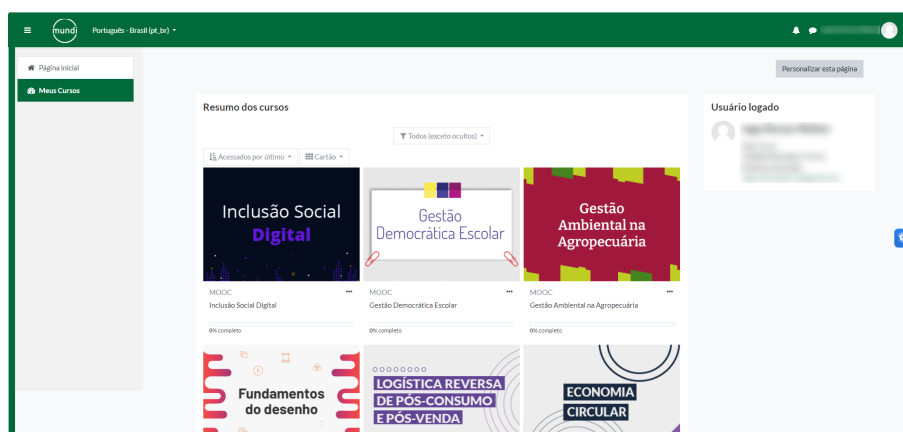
mundi Português - Brasil (pt_br)

Página inicial
Meus Cursos

Personalizar esta página

Resumo dos cursos

Todos (exceto ocultos)
Acessados por último
Cartão

Inclusão Social Digital
MOOC
Inclusão Social Digital
0% completo

Gestão Democrática Escolar
MOOC
Gestão Democrática Escolar
0% completo

Gestão Ambiental na Agropecuária
MOOC
Gestão Ambiental na Agropecuária
0% completo

Fundamentos do desenho

LOGÍSTICA REVERSA DE PÓS-CONSUMO E PÓS-VENDA

ECONOMIA CIRCULAR

Usuário logado
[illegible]